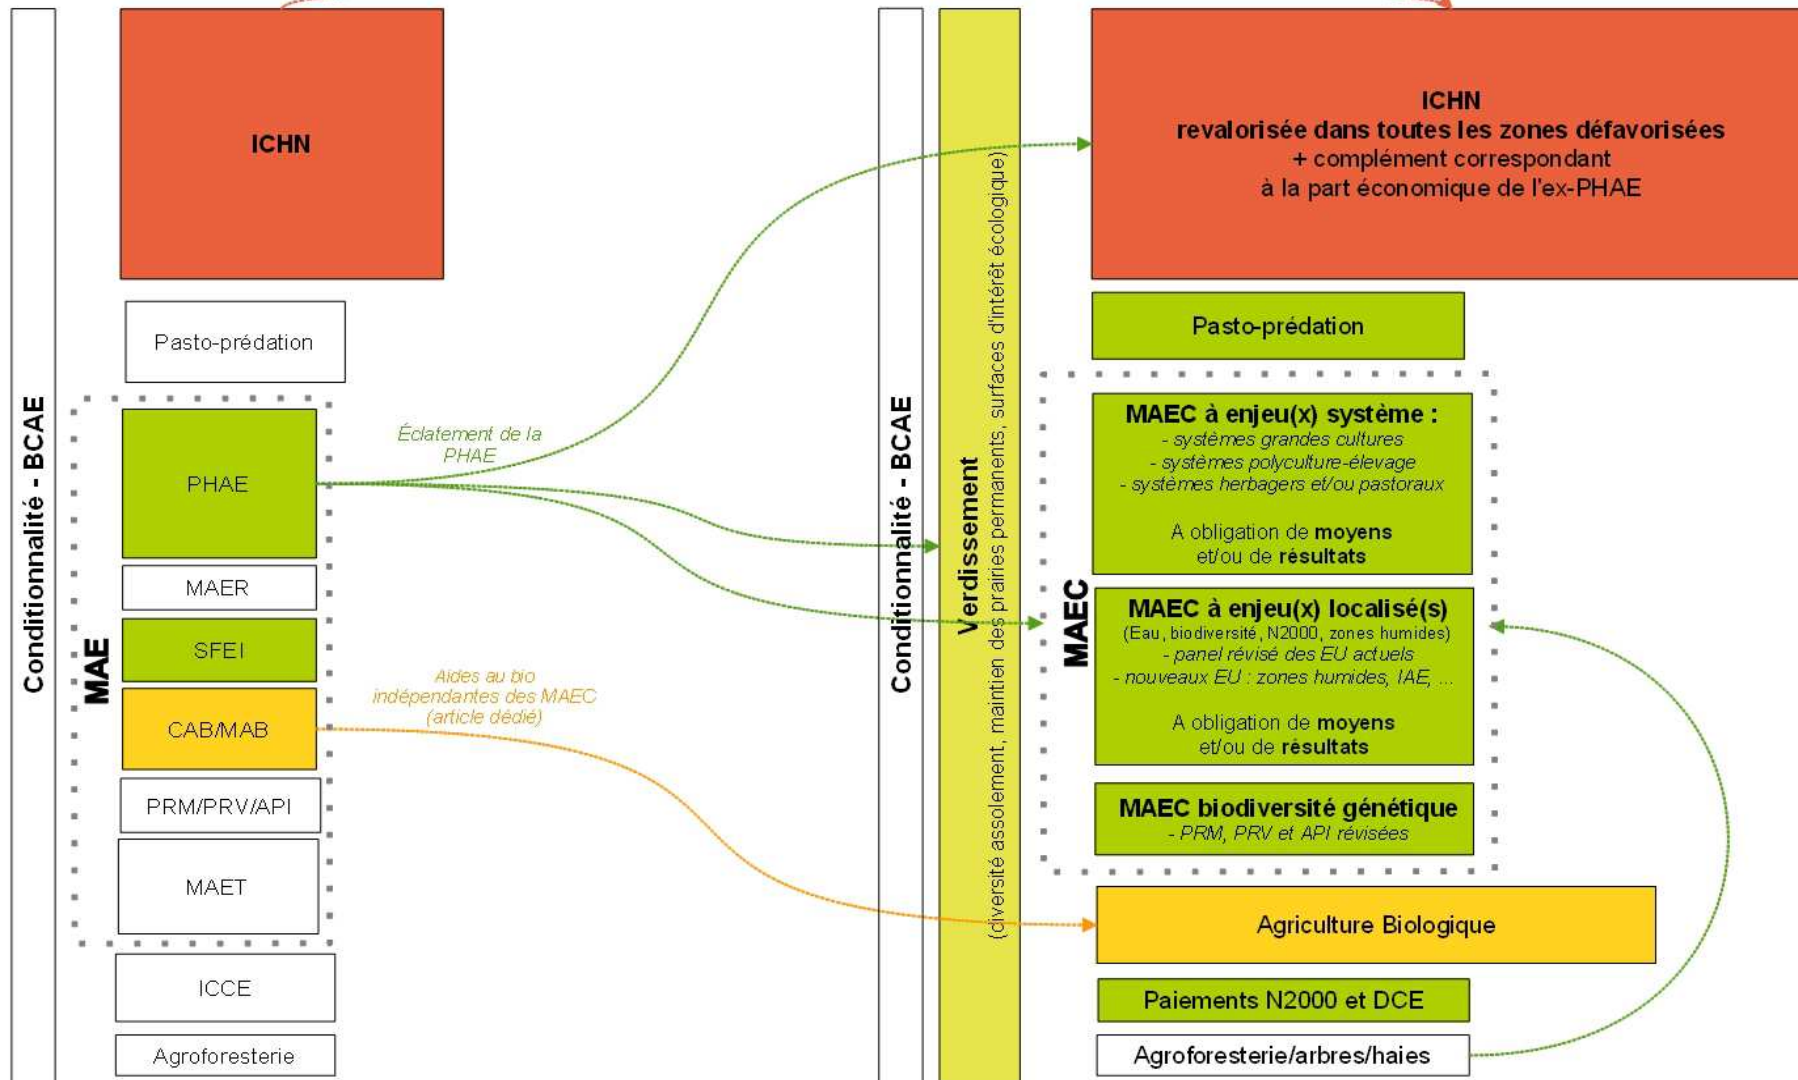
Conditionnalité - BCAE

ICHN

Pasto-prédation

MAE

PHAE

MAER

SFEI

CAB/MAB

PRM/PRV/API

MAET

ICCE

Agroforesterie

Éclatement de la PHAE

Aides au bio indépendantes des MAEC (article dédié)

Conditionnalité - BCAE

Verdissement
(diversité assolement, maintien des prairies permanents, surfaces d'intérêt écologique)

ICHN
revalorisée dans toutes les zones défavorisées
+ complément correspondant
à la part économique de l'ex-PHAE

Pasto-prédation

MAEC

MAEC à enjeu(x) système :
- systèmes grandes cultures
- systèmes polyculture-élevage
- systèmes herbagers et/ou pastoraux

A obligation de moyens et/ou de résultats

MAEC à enjeu(x) localisé(s)
(Eau, biodiversité, N2000, zones humides)
- panel révisé des EU actuels
- nouveaux EU : zones humides, IAE, ...

A obligation de moyens et/ou de résultats

MAEC biodiversité génétique
- PRM, PRV et API révisées

Agriculture Biologique

Paiements N2000 et DCE

Agroforesterie/arbres/haies